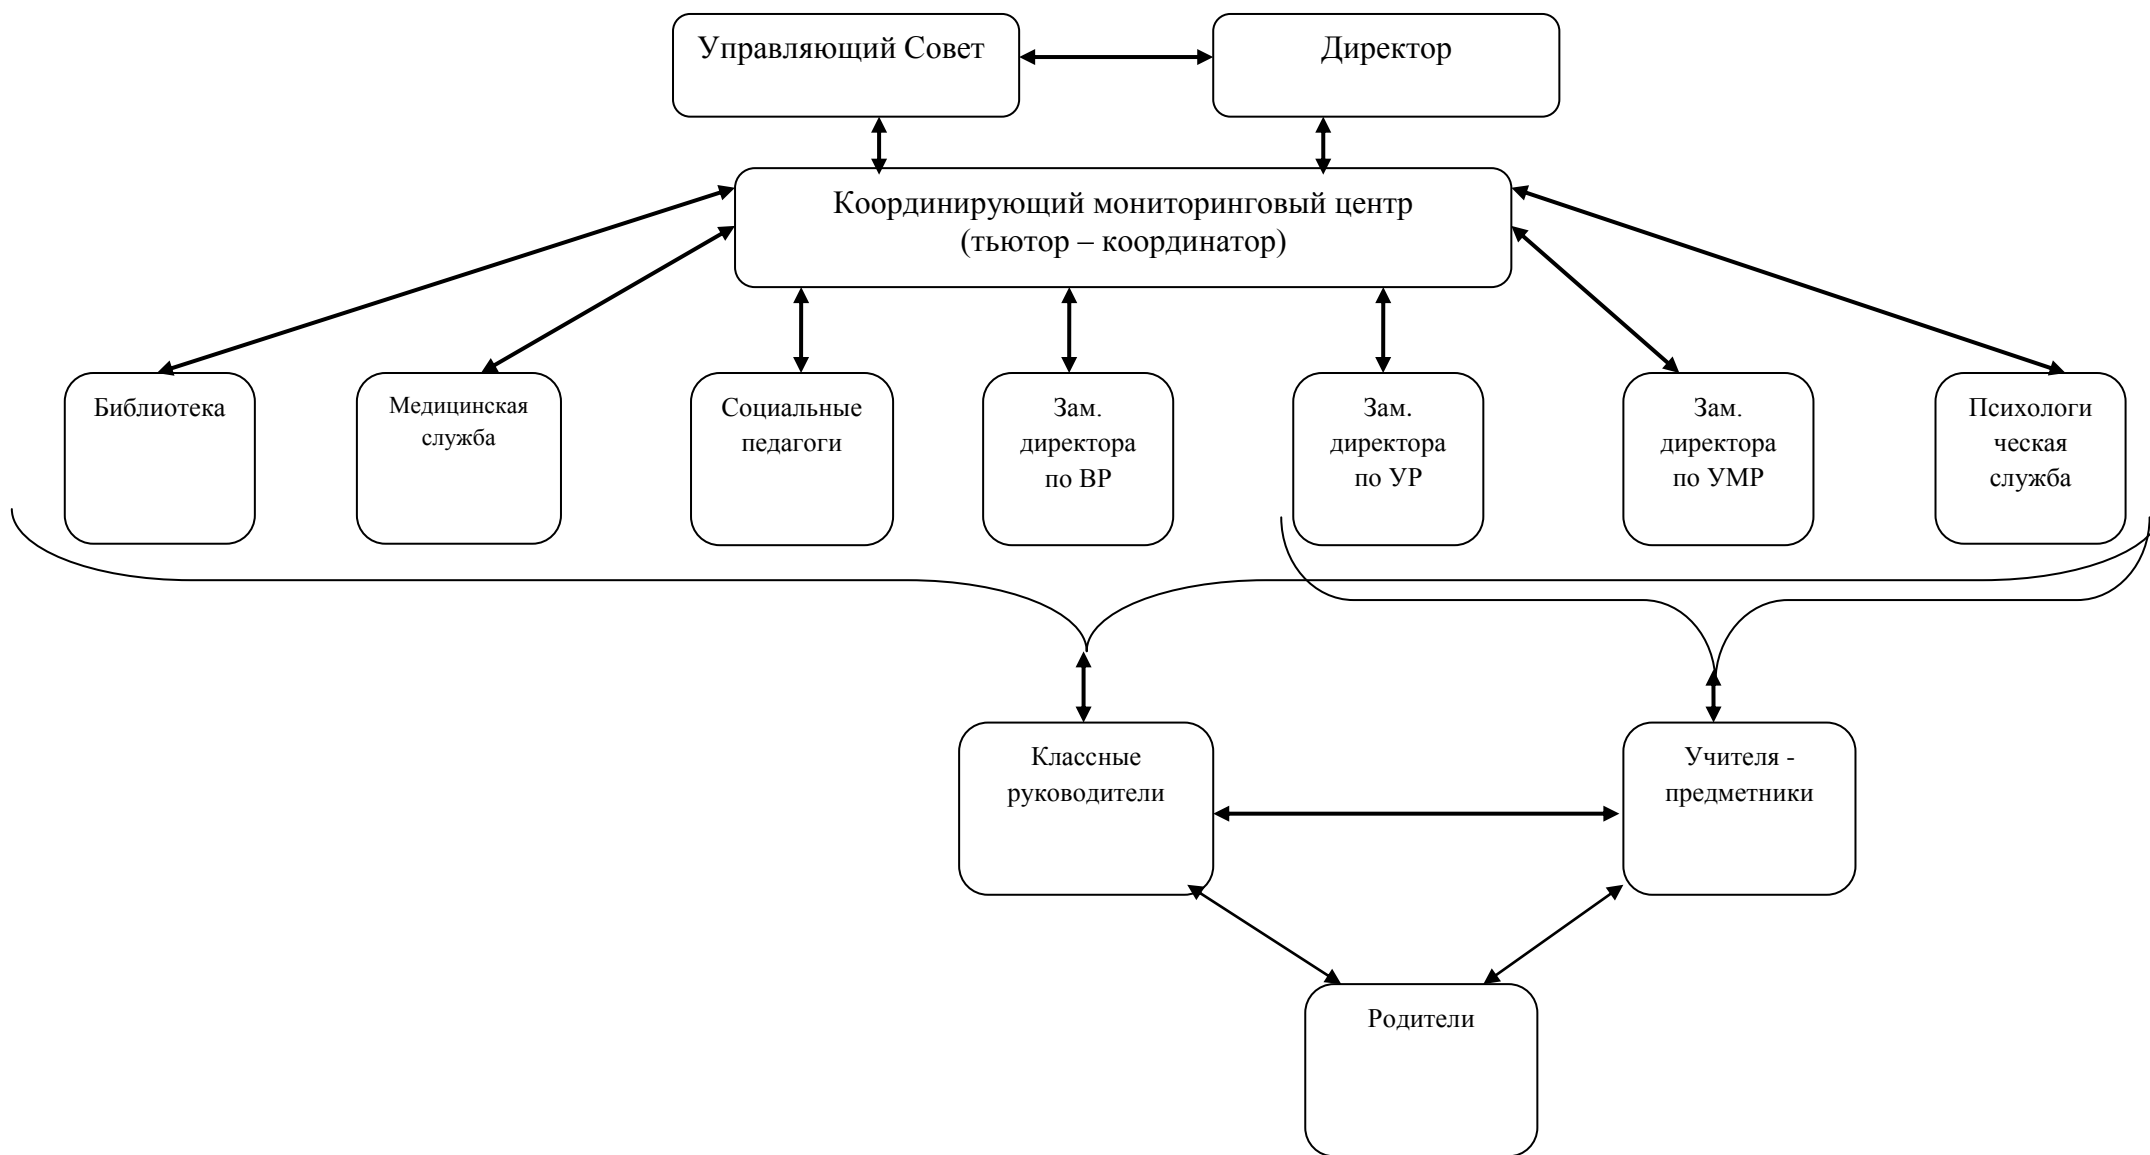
Управляющий Совет

Директор

Координирующий мониторинговый центр (тьютор – координатор)

Библиотека

Медицинская служба

Социальные педагоги

Зам. директора по ВР

Зам. директора по УР

Зам. директора по УМР

Психологи ческая служба

Классные руководители

Учителя - предметники

Родители